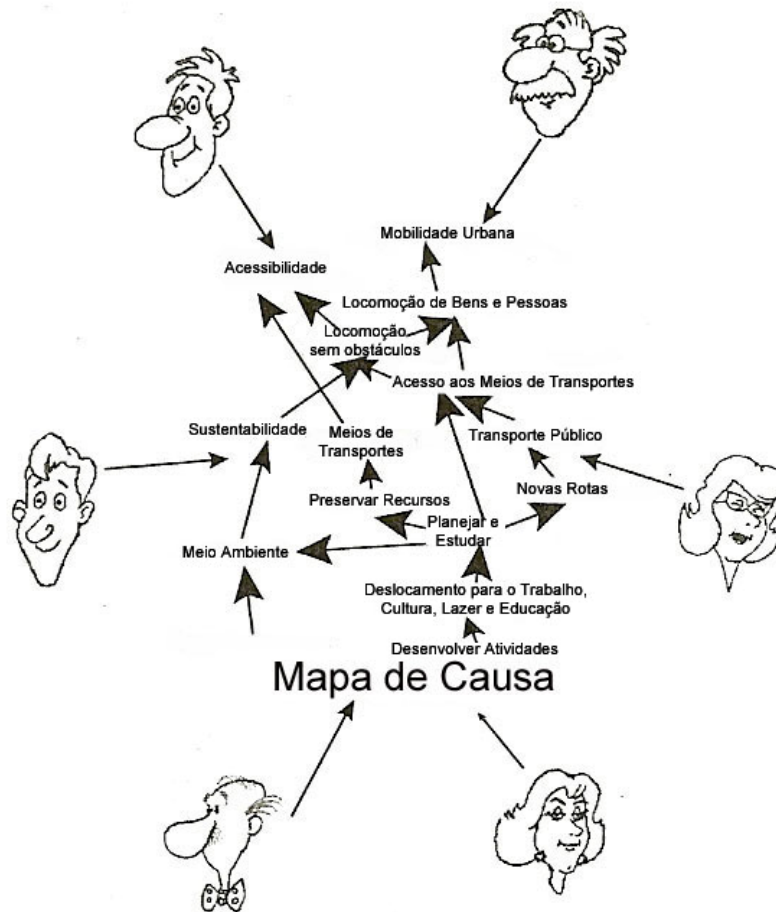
Mobilidade Urbana

Acessibilidade

Locomoção de Bens e Pessoas

Locomoção sem obstáculos

Acesso aos Meios de Transportes

Sustentabilidade

Meios de Transportes

Transporte Público

Preservar Recursos

Novas Rotas

Planejar e Estudar

Meio Ambiente

Deslocamento para o Trabalho, Cultura, Lazer e Educação

Desenvolver Atividades

Mapa de Causa